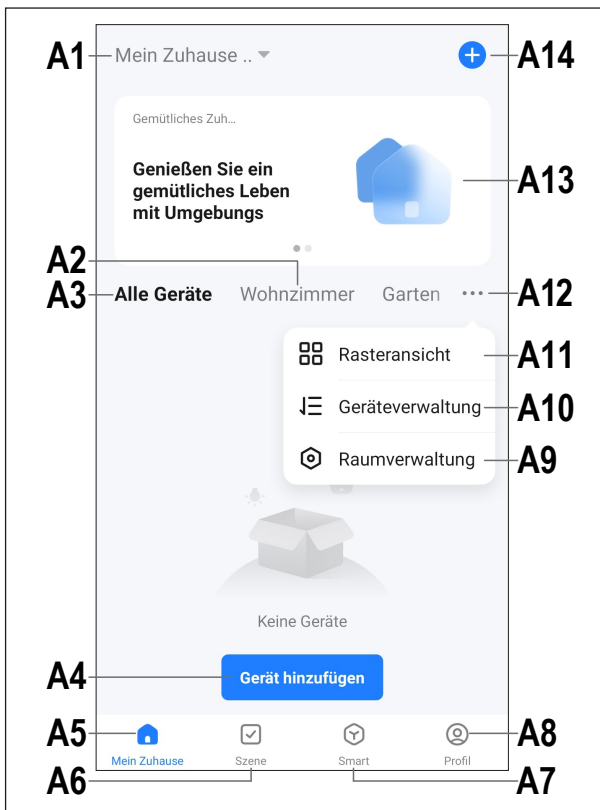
A1 Mein Zuhause ..

A14

Gemütliches Zuh...

Genießen Sie ein gemütliches Leben mit Umgebungs

A13

A2

A3 Alle Geräte Wohnzimmer Garten ··· A12

Rasteransicht A11

Geräteverwaltung A10

Raumverwaltung A9

Keine Geräte

A4 Gerät hinzufügen

A5 Mein Zuhause Szene Smart Profil A8

A6 A7